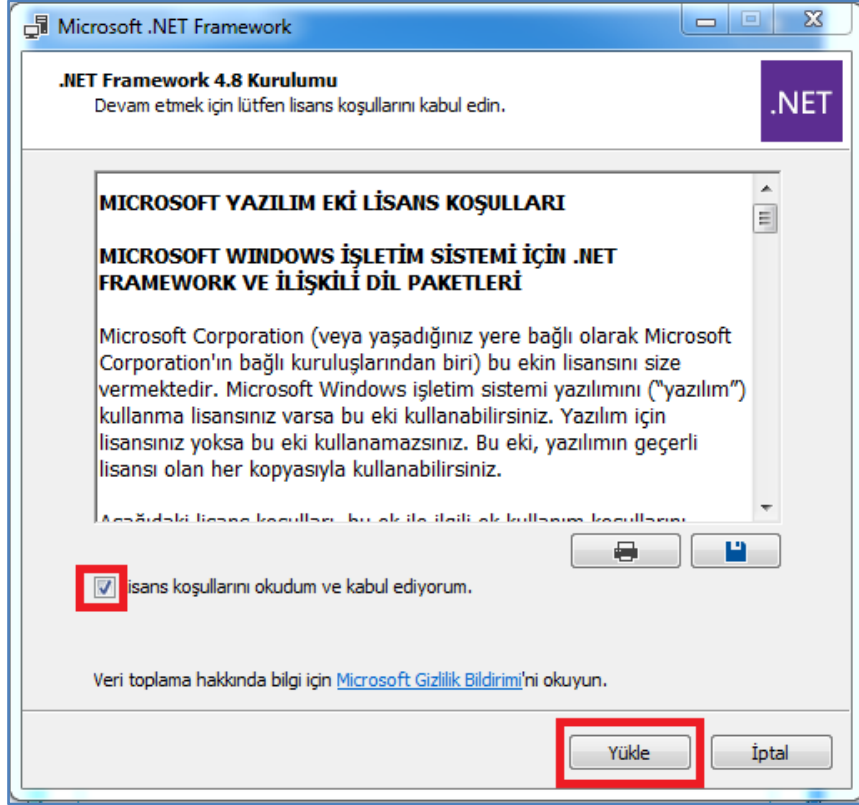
Microsoft .NET Framework

.NET Framework 4.8 Kurulumu
Devam etmek için lütfen lisans koşullarını kabul edin.

.NET

MICROSOFT YAZILIM EKİ LİSANS KOŞULLARI

MICROSOFT WINDOWS İŞLETİM SİSTEMİ İÇİN .NET FRAMEWORK VE İLİŞKİLİ DİL PAKETLERİ

Microsoft Corporation (veya yaşadığınız yere bağlı olarak Microsoft Corporation'ın bağlı kuruluşlarından biri) bu ekin lisansını size vermektedir. Microsoft Windows işletim sistemi yazılımını ("yazılım") kullanma lisansınız varsa bu eki kullanabilirsiniz. Yazılım için lisansınız yoksa bu eki kullanamazsınız. Bu eki, yazılımın geçerli lisansı olan her kopyasıyla kullanabilirsiniz.

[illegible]

isans koşullarını okudum ve kabul ediyorum.

Veri toplama hakkında bilgi için Microsoft Gizlilik Bildirimi'ni okuyun.

Yükle

İptal